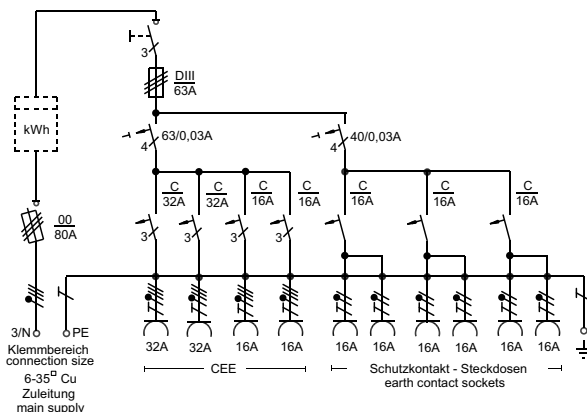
3

DIII
63A

kWh

63/0,03A
4

40/0,03A
4

C
32A

C
32A

C
16A

C
16A

C
16A

C
16A

C
16A

00
80A

3
3
3
3

3/N
PE

Klemmbereich
connection size
6-35$^{\square}$ Cu
Zuleitung
main supply

32A
32A
16A
16A

CEE

16A
16A
16A
16A
16A
16A

Schutzkontakt - Steckdosen
earth contact sockets